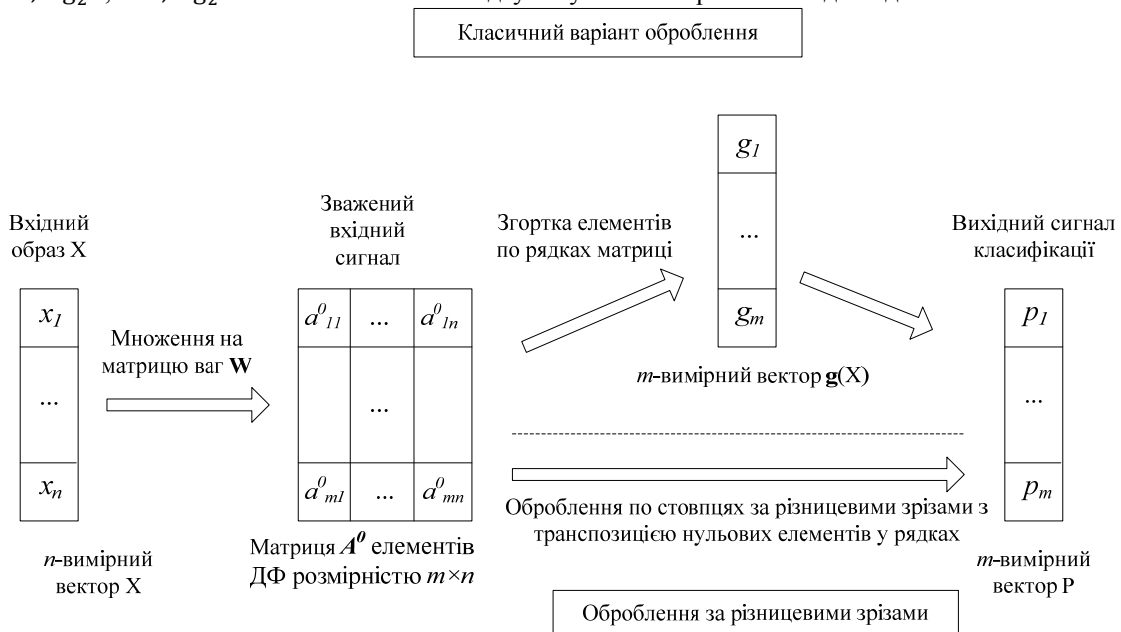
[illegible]

Класичний варіант оброблення

Вхідний образ X

| $x_1$ |
|---|
| ... |
| $x_n$ |

$n$-вимірний вектор X

Множення на матрицю ваг **W**

Зважений вхідний сигнал

| $a^0_{11}$ | ... | $a^0_{1n}$ |
|---|---|---|
| | ... | |
| $a^0_{m1}$ | ... | $a^0_{mn}$ |

Матриця $A^0$ елементів ДФ розмірністю $m \times n$

Згортка елементів по рядках матриці

| $g_1$ |
|---|
| ... |
| $g_m$ |

$m$-вимірний вектор $\mathbf{g}$(X)

Вихідний сигнал класифікації

| $p_1$ |
|---|
| ... |
| $p_m$ |

$m$-вимірний вектор P

Оброблення по стовпцях за різницевими зрізами з транспозицією нульових елементів у рядках

Оброблення за різницевими зрізами